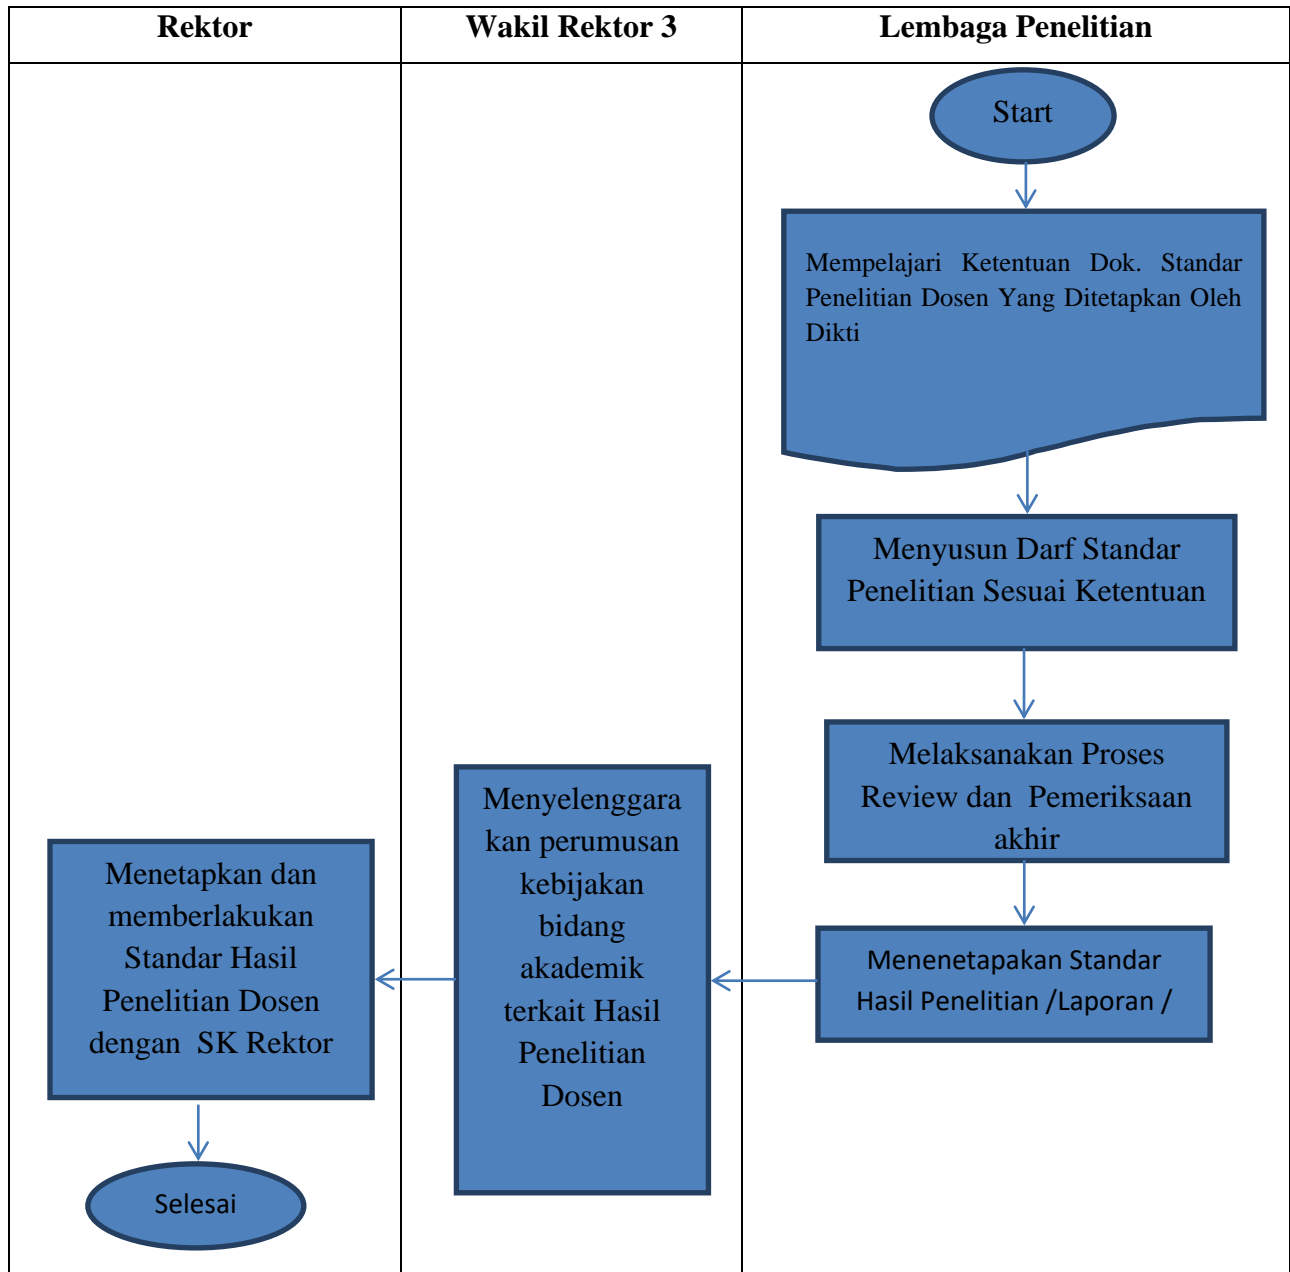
| Rektor | Wakil Rektor 3 | Lembaga Penelitian |
|---|---|---|

Start

Mempelajari Ketentuan Dok. Standar Penelitian Dosen Yang Ditetapkan Oleh Dikti

Menyusun Darf Standar Penelitian Sesuai Ketentuan

Melaksanakan Proses Review dan Pemeriksaan akhir

Menenetapakan Standar Hasil Penelitian /Laporan /

Menyelenggarakan perumusan kebijakan bidang akademik terkait Hasil Penelitian Dosen

Menetapkan dan memberlakukan Standar Hasil Penelitian Dosen dengan SK Rektor

Selesai